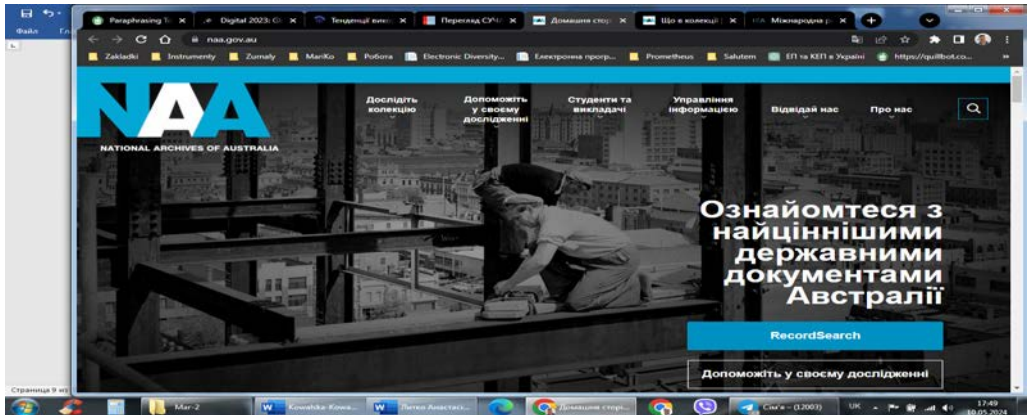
Файл Гл

Paraphrasing To × Digital 2023: G × Тенденції вико × Перегляд СУЧ × Домашня стор × Що в колекції × Міжнародна р ×

naa.gov.au

Zakladki Instrumenty Zurnaly MariKo Робота Electronic Diversity... Електронна прогр... Prometheus Salutem ЕП та КЕП в Україні https://quillbot.co...

NAA
NATIONAL ARCHIVES OF AUSTRALIA

Дослідіть колекцію
Допоможіть у своєму дослідженні
Студенти та викладачі
Управління інформацією
Відвідай нас
Про нас

Ознайомтеся з найціннішими державними документами Австралії

RecordSearch

Допоможіть у своєму дослідженні

Страница 9 из

Mar-2 Kowalska-Kowa... Литво Анастасі... Домашня стор... Сім'я – (12003) UK 17:49 10.05.2024